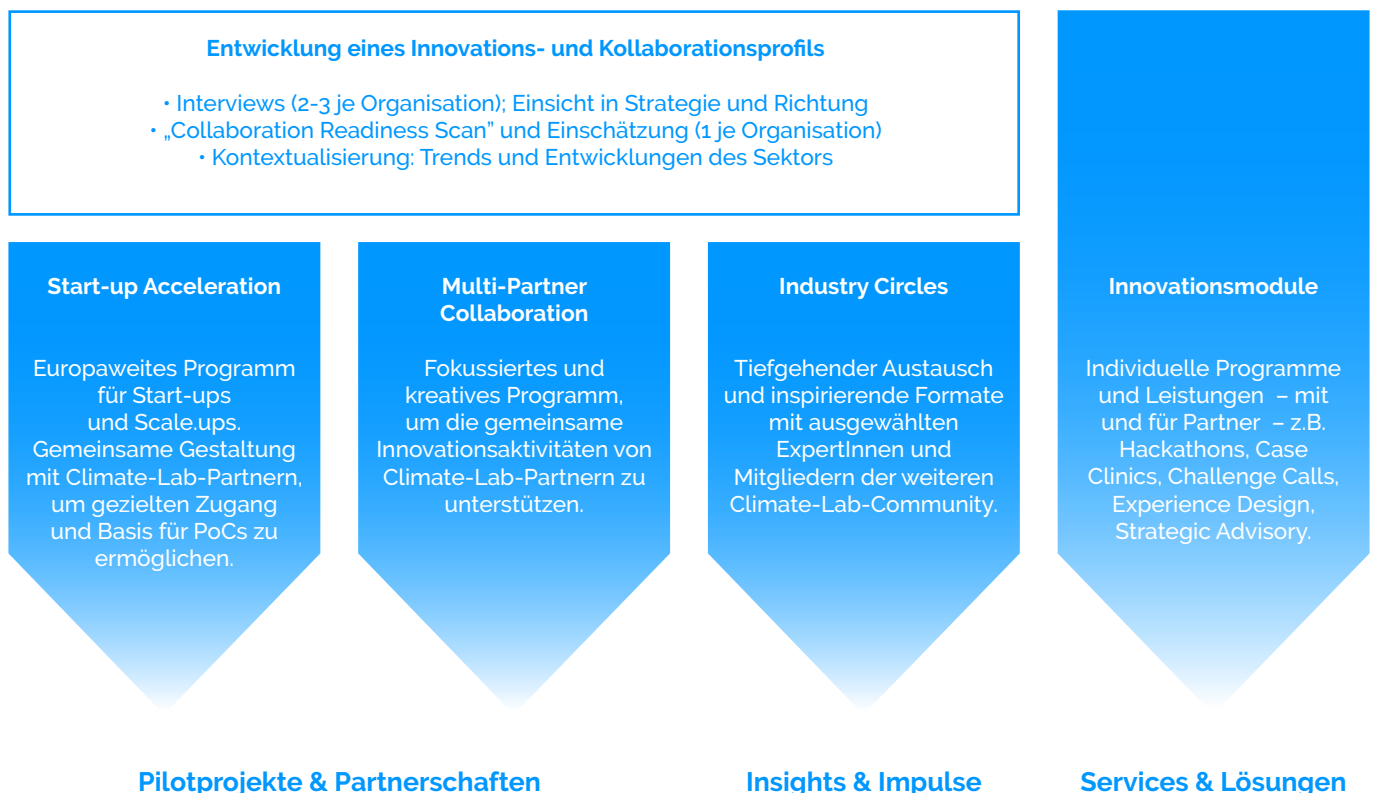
Entwicklung eines Innovations- und Kollaborationsprofils

• Interviews (2-3 je Organisation); Einsicht in Strategie und Richtung
• „Collaboration Readiness Scan" und Einschätzung (1 je Organisation)
• Kontextualisierung: Trends und Entwicklungen des Sektors

Start-up Acceleration

Europaweites Programm für Start-ups und Scale.ups. Gemeinsame Gestaltung mit Climate-Lab-Partnern, um gezielten Zugang und Basis für PoCs zu ermöglichen.

Multi-Partner Collaboration

Fokussiertes und kreatives Programm, um die gemeinsame Innovationsaktivitäten von Climate-Lab-Partnern zu unterstützen.

Industry Circles

Tiefgehender Austausch und inspirierende Formate mit ausgewählten ExpertInnen und Mitgliedern der weiteren Climate-Lab-Community.

Innovationsmodule

Individuelle Programme und Leistungen – mit und für Partner – z.B. Hackathons, Case Clinics, Challenge Calls, Experience Design, Strategic Advisory.

Pilotprojekte & Partnerschaften

Insights & Impulse

Services & Lösungen